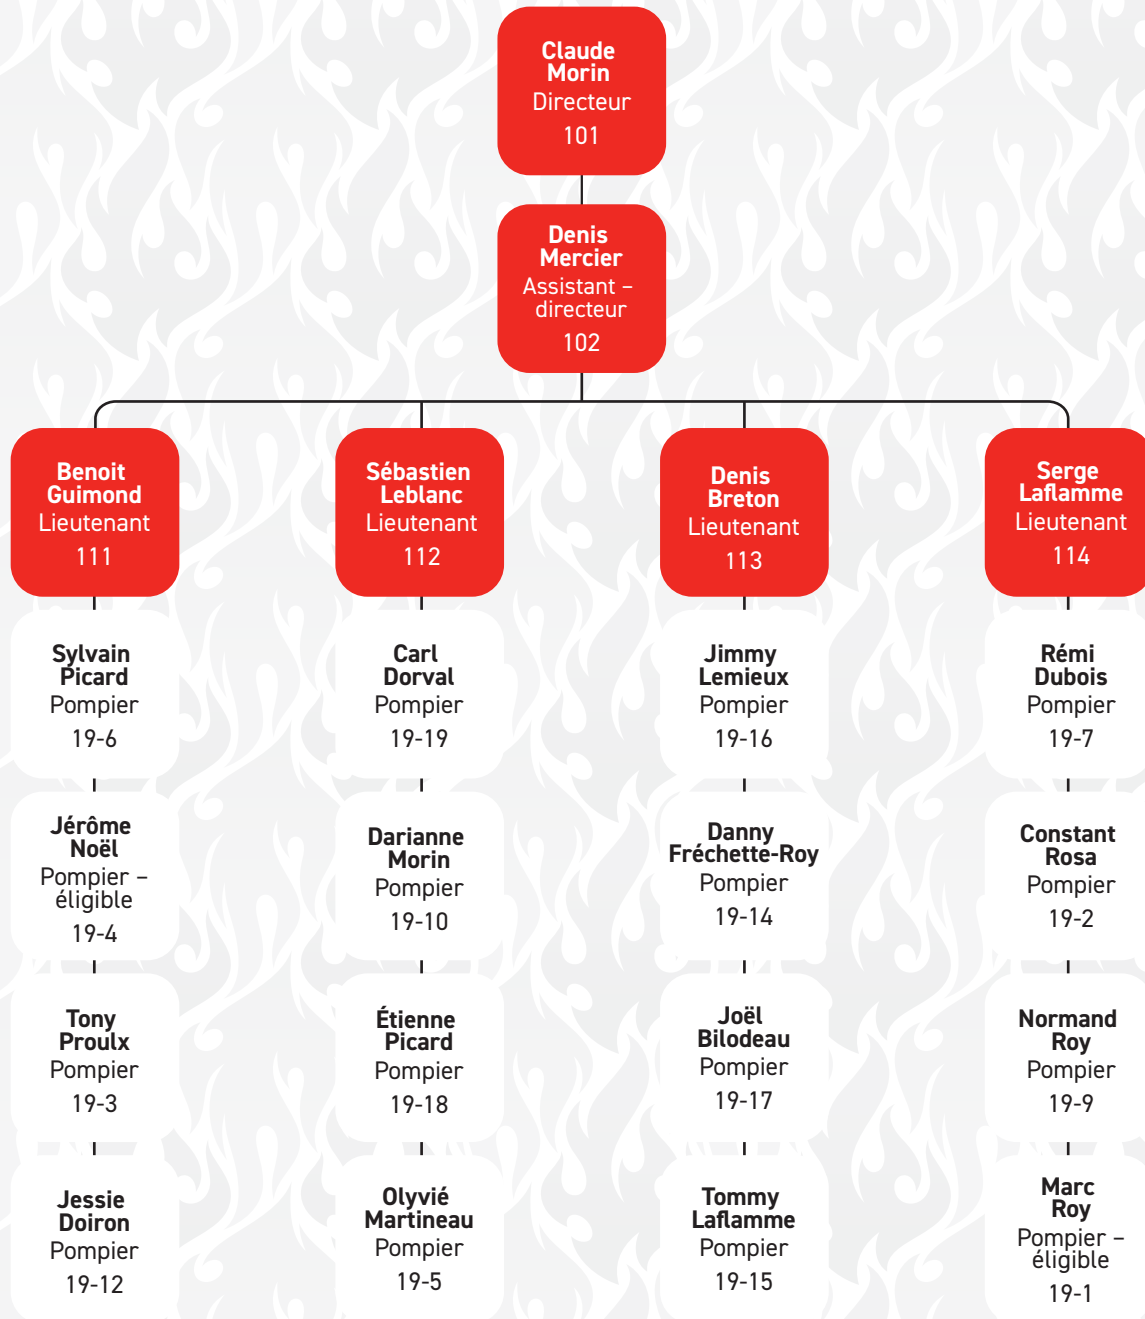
Claude Morin
Directeur
101

Denis Mercier
Assistant – directeur
102

Benoit Guimond
Lieutenant
111

Sylvain Picard
Pompier
19-6

Jérôme Noël
Pompier – éligible
19-4

Tony Proulx
Pompier
19-3

Jessie Doiron
Pompier
19-12

Sébastien Leblanc
Lieutenant
112

Carl Dorval
Pompier
19-19

Darianne Morin
Pompier
19-10

Étienne Picard
Pompier
19-18

Olyvié Martineau
Pompier
19-5

Denis Breton
Lieutenant
113

Jimmy Lemieux
Pompier
19-16

Danny Fréchette-Roy
Pompier
19-14

Joël Bilodeau
Pompier
19-17

Tommy Laflamme
Pompier
19-15

Serge Laflamme
Lieutenant
114

Rémi Dubois
Pompier
19-7

Constant Rosa
Pompier
19-2

Normand Roy
Pompier
19-9

Marc Roy
Pompier – éligible
19-1